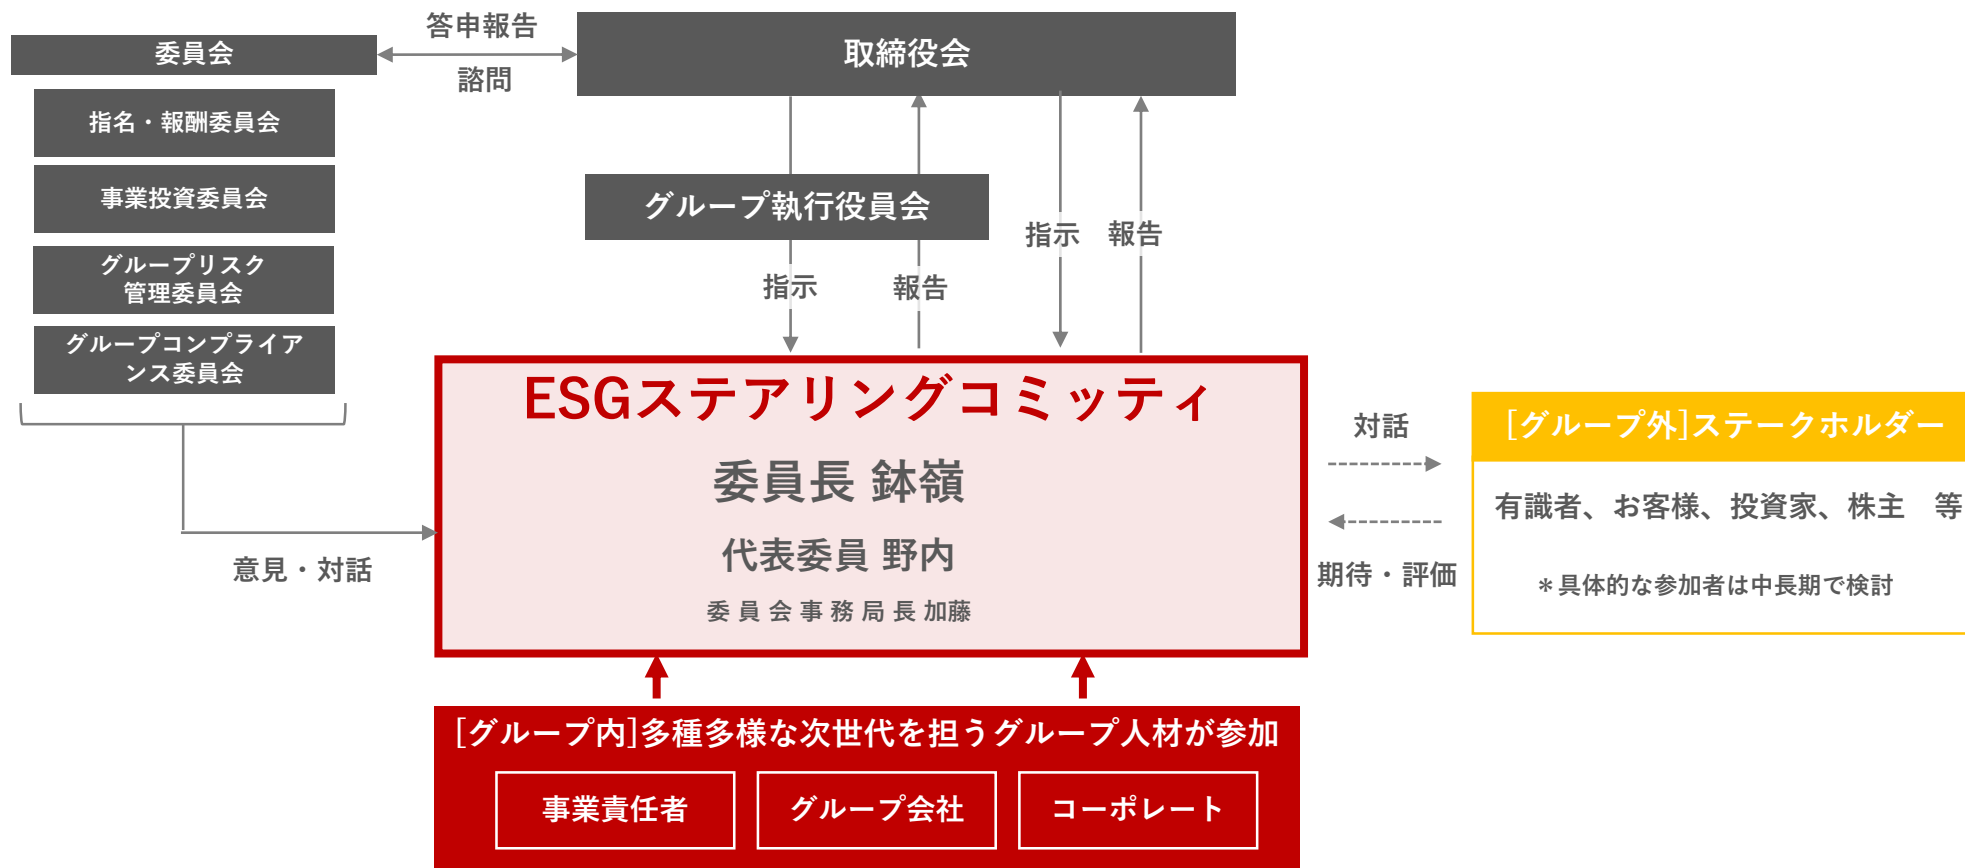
委員会

答申報告

諮問

取締役会

指名・報酬委員会

事業投資委員会

グループリスク管理委員会

グループコンプライアンス委員会

グループ執行役員会

指示

報告

指示

報告

ESGステアリングコミッティ

委員長 鉢嶺

代表委員 野内

委員会事務局長 加藤

意見・対話

対話

期待・評価

［グループ外］ステークホルダー

有識者、お客様、投資家、株主　等

＊具体的な参加者は中長期で検討

［グループ内］多種多様な次世代を担うグループ人材が参加

事業責任者

グループ会社

コーポレート